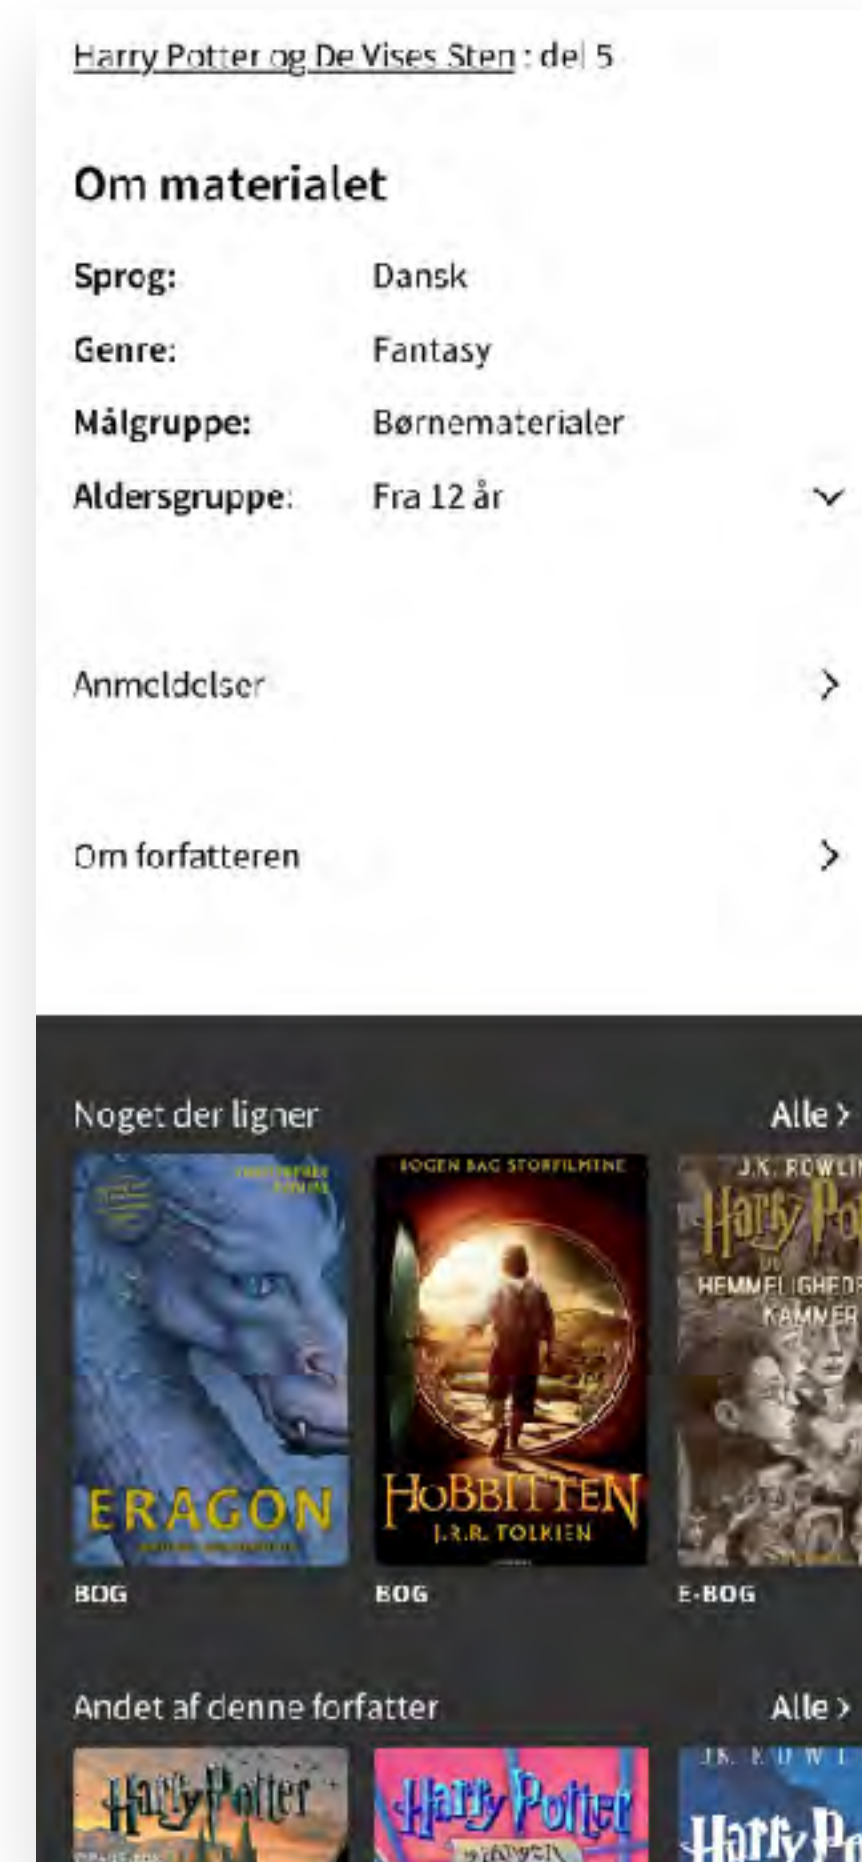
Harry Potter og De Vises Sten : del 5

Om materialet

Sprog: Dansk

Genre: Fantasy

Målgruppe: Børnematerialer

Aldersgruppe: Fra 12 år

Anmeldelser

Om forfatteren

Noget der ligner

Alle >

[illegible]

ERAGON

BOG

BOGEN BAG STORFILMENE

HOBBITTEN

J.R.R. TOLKIEN

BOG

J.K. ROWLI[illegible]

Harry Po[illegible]

OG HEMMELIGHED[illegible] KAMMER

E-BOG

Andet af denne forfatter

Alle >

Harry Potter

Harry Potter

J.K. ROWL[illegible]

Harry Po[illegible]